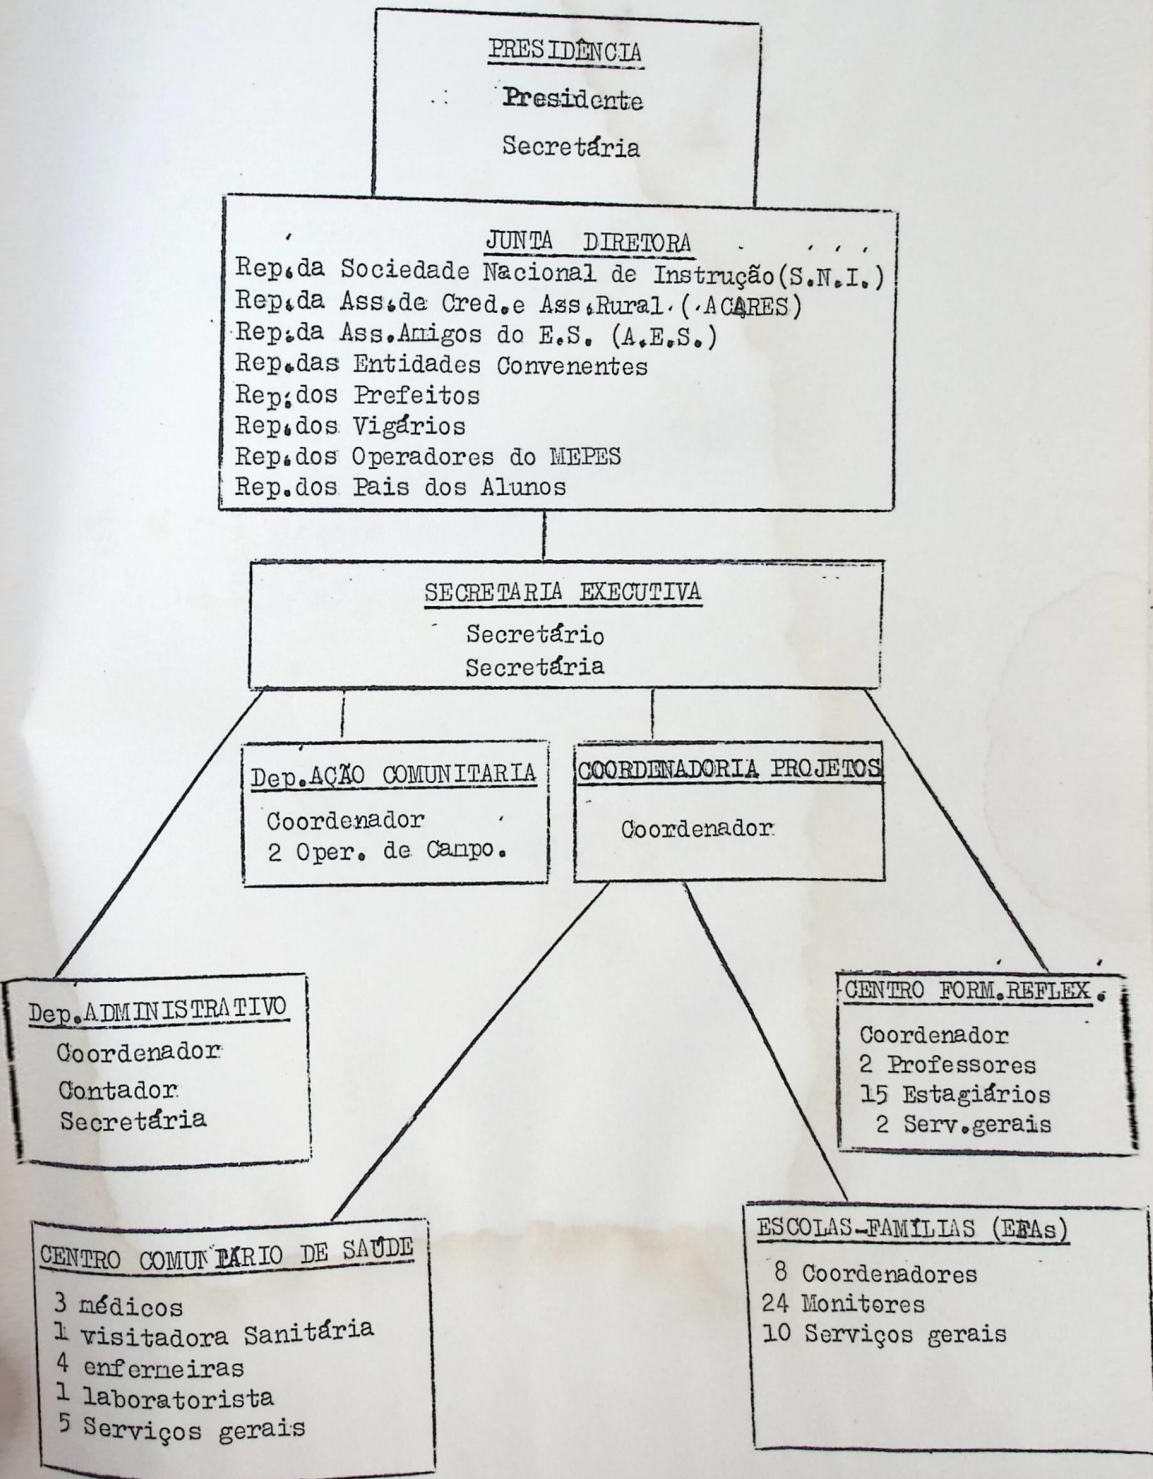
PRESIDÊNCIA

Presidente

Secretária

JUNTA DIRETORA

Rep.da Sociedade Nacional de Instrução(S.N.I.)
Rep.da Ass.de Cred.e Ass.Rural (ACARES)
Rep.da Ass.Amigos do E.S. (A.E.S.)
Rep.das Entidades Convenentes
Rep.dos Prefeitos
Rep.dos Vigários
Rep.dos Operadores do MEPES
Rep.dos Pais dos Alunos

SECRETARIA EXECUTIVA

Secretário
Secretária

Dep.AÇÃO COMUNITARIA

Coordenador
2 Oper. de Campo.

COORDENADORIA PROJETOS

Coordenador

Dep.ADMINISTRATIVO

Coordenador
Contador
Secretária

CENTRO FORM.REFLEX.

Coordenador
2 Professores
15 Estagiários
2 Serv.gerais

CENTRO COMUNITARIO DE SAÚDE

3 médicos
1 visitadora Sanitária
4 enfermeiras
1 laboratorista
5 Serviços gerais

ESCOLAS-FAMÍLIAS (EFAs)

8 Coordenadores
24 Monitores
10 Serviços gerais